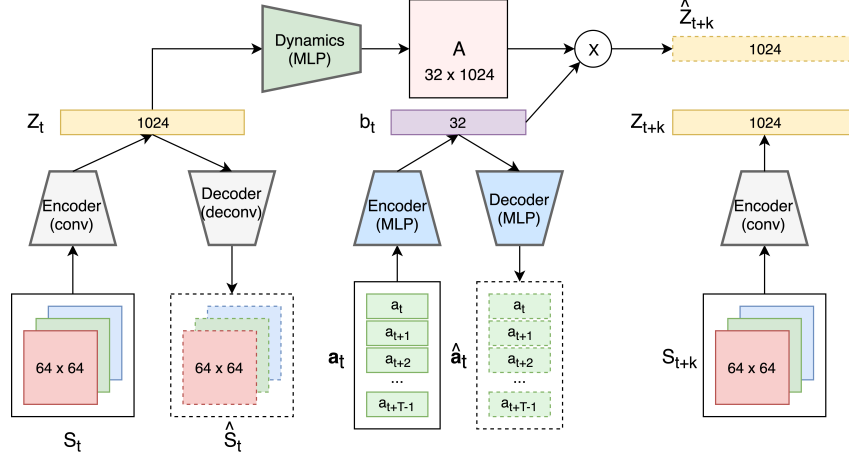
Dynamics (MLP)

A
32 x 1024

X

$\hat{Z}_{t+k}$
1024

$Z_t$
1024

$b_t$
32

$Z_{t+k}$
1024

Encoder (conv)

Decoder (deconv)

Encoder (MLP)

Decoder (MLP)

Encoder (conv)

64 x 64

$S_t$

64 x 64

$\hat{S}_t$

$\mathbf{a}_t$

$a_t$
$a_{t+1}$
$a_{t+2}$
...
$a_{t+T-1}$

$\hat{\mathbf{a}}_t$

$a_t$
$a_{t+1}$
$a_{t+2}$
...
$a_{t+T-1}$

$S_{t+k}$

64 x 64